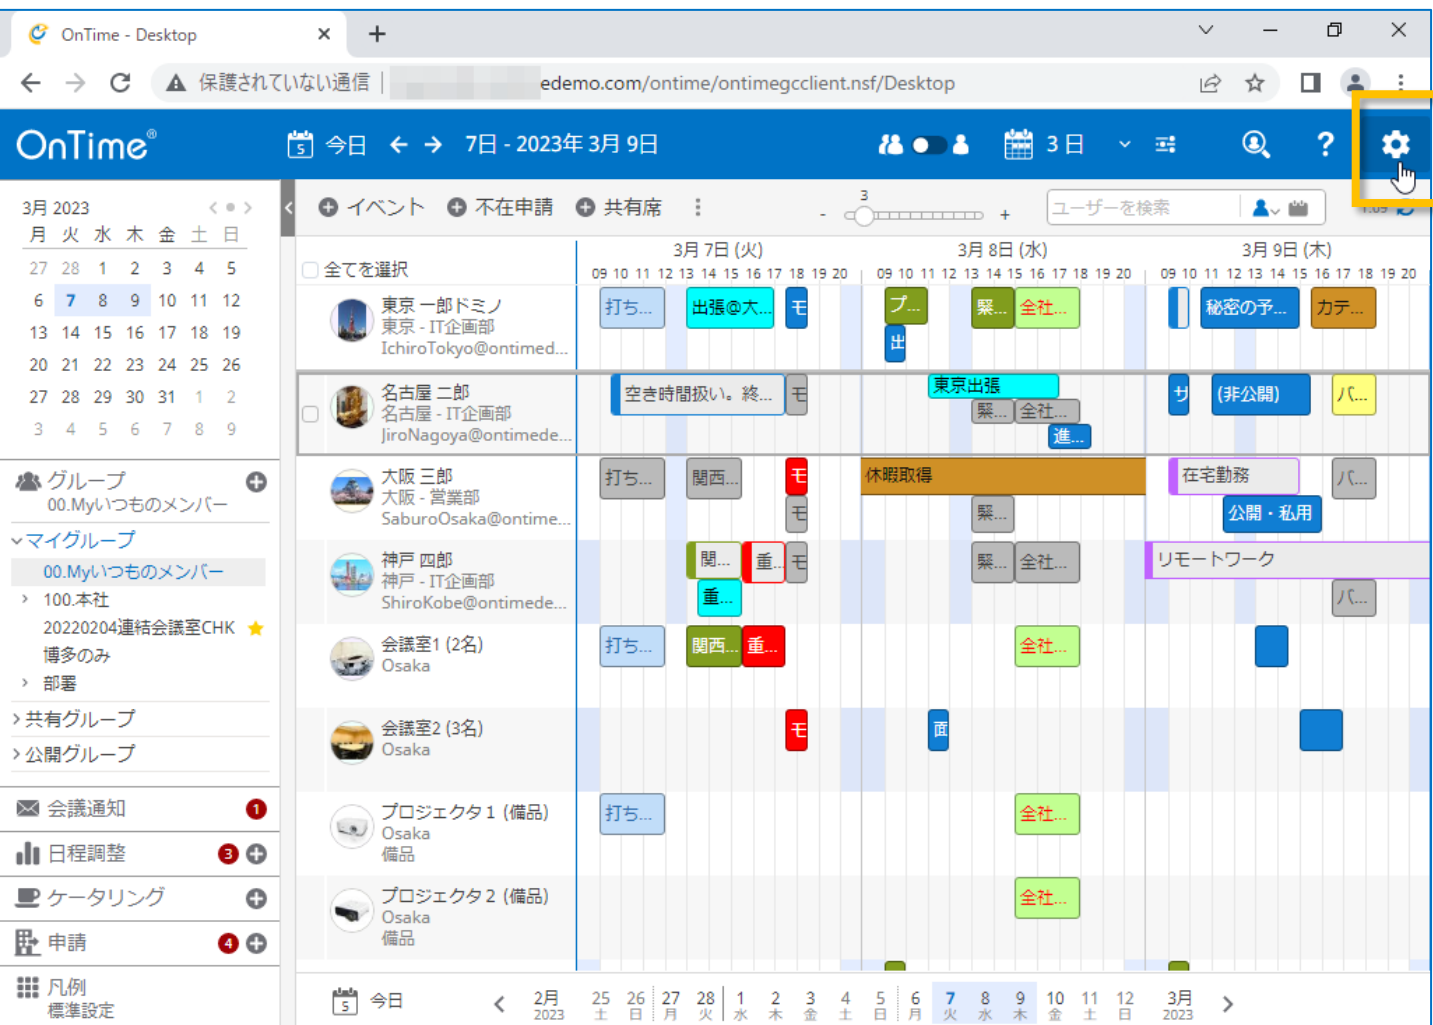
OnTime - Desktop ×
+

保護されていない通信 | edemo.com/ontime/ontimegcclient.nsf/Desktop

OnTime®
今日 ← → 7日 - 2023年 3月 9日
3日
?

3月 2023
| 月 | 火 | 水 | 木 | 金 | 土 | 日 |
|---|---|---|---|---|---|---|
| 27 | 28 | 1 | 2 | 3 | 4 | 5 |
| 6 | 7 | 8 | 9 | 10 | 11 | 12 |
| 13 | 14 | 15 | 16 | 17 | 18 | 19 |
| 20 | 21 | 22 | 23 | 24 | 25 | 26 |
| 27 | 28 | 29 | 30 | 31 | 1 | 2 |
| 3 | 4 | 5 | 6 | 7 | 8 | 9 |

グループ
00.Myいつものメンバー
マイグループ
00.Myいつものメンバー
100.本社
20220204連結会議室CHK
博多のみ
部署
共有グループ
公開グループ
会議通知 1
日程調整 3
ケータリング
申請 4
凡例
標準設定

イベント 不在申請 共有席
3
- +
ユーザーを検索

全てを選択
3月 7日 (火) 3月 8日 (水) 3月 9日 (木)
09 10 11 12 13 14 15 16 17 18 19 20 09 10 11 12 13 14 15 16 17 18 19 20 09 10 11 12 13 14 15 16 17 18 19 20

東京 一郎ドミノ
東京 - IT企画部
IchiroTokyo@ontimed...
打ち... 出張@大... モ プ... 出 緊... 全社... 秘密の予... カテ...

名古屋 二郎
名古屋 - IT企画部
JiroNagoya@ontimede...
空き時間扱い。終... モ 東京出張 緊... 全社... 進... サ (非公開) パ...

大阪 三郎
大阪 - 営業部
SaburoOsaka@ontime...
打ち... 関西... モ モ 休暇取得 緊... 在宅勤務 パ... 公開・私用

神戸 四郎
神戸 - IT企画部
ShiroKobe@ontimede...
関... 重... モ 重... 緊... 全社... リモートワーク パ...

会議室1 (2名)
Osaka
打ち... 関西... 重... 全社...

会議室2 (3名)
Osaka
モ 面

プロジェクタ 1 (備品)
Osaka
備品
打ち... 全社...

プロジェクタ 2 (備品)
Osaka
備品
全社...

今日 < 2月 2023 25 土 26 日 27 月 28 火 1 水 2 木 3 金 4 土 5 日 6 月 7 火 8 水 9 木 10 金 11 土 12 日 3月 2023 >